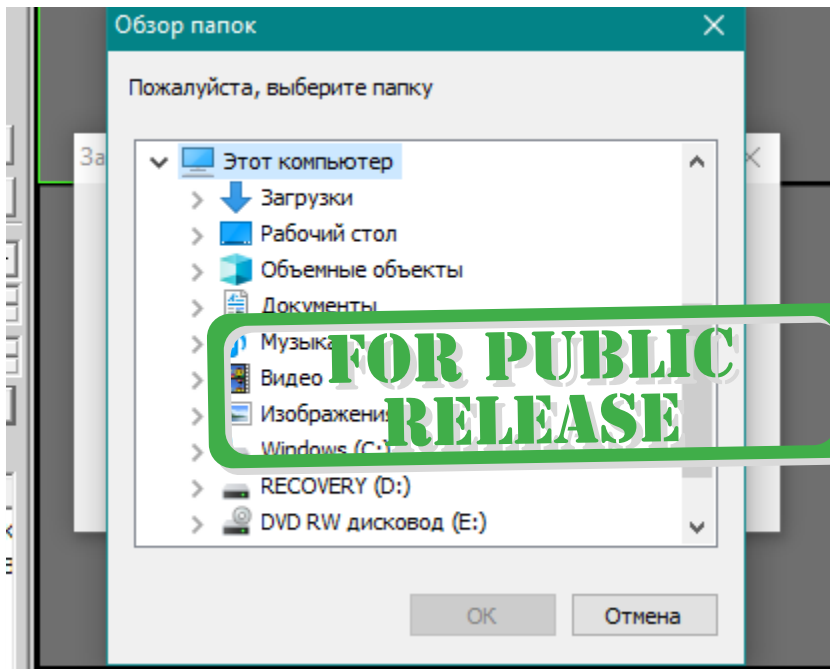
Обзор папок

Пожалуйста, выберите папку

Этот компьютер
Загрузки
Рабочий стол
Объемные объекты
Документы
Музыка
Видео
Изображения
Windows (C:)
RECOVERY (D:)
DVD RW дисковод (E:)

FOR PUBLIC RELEASE

OK
Отмена

За